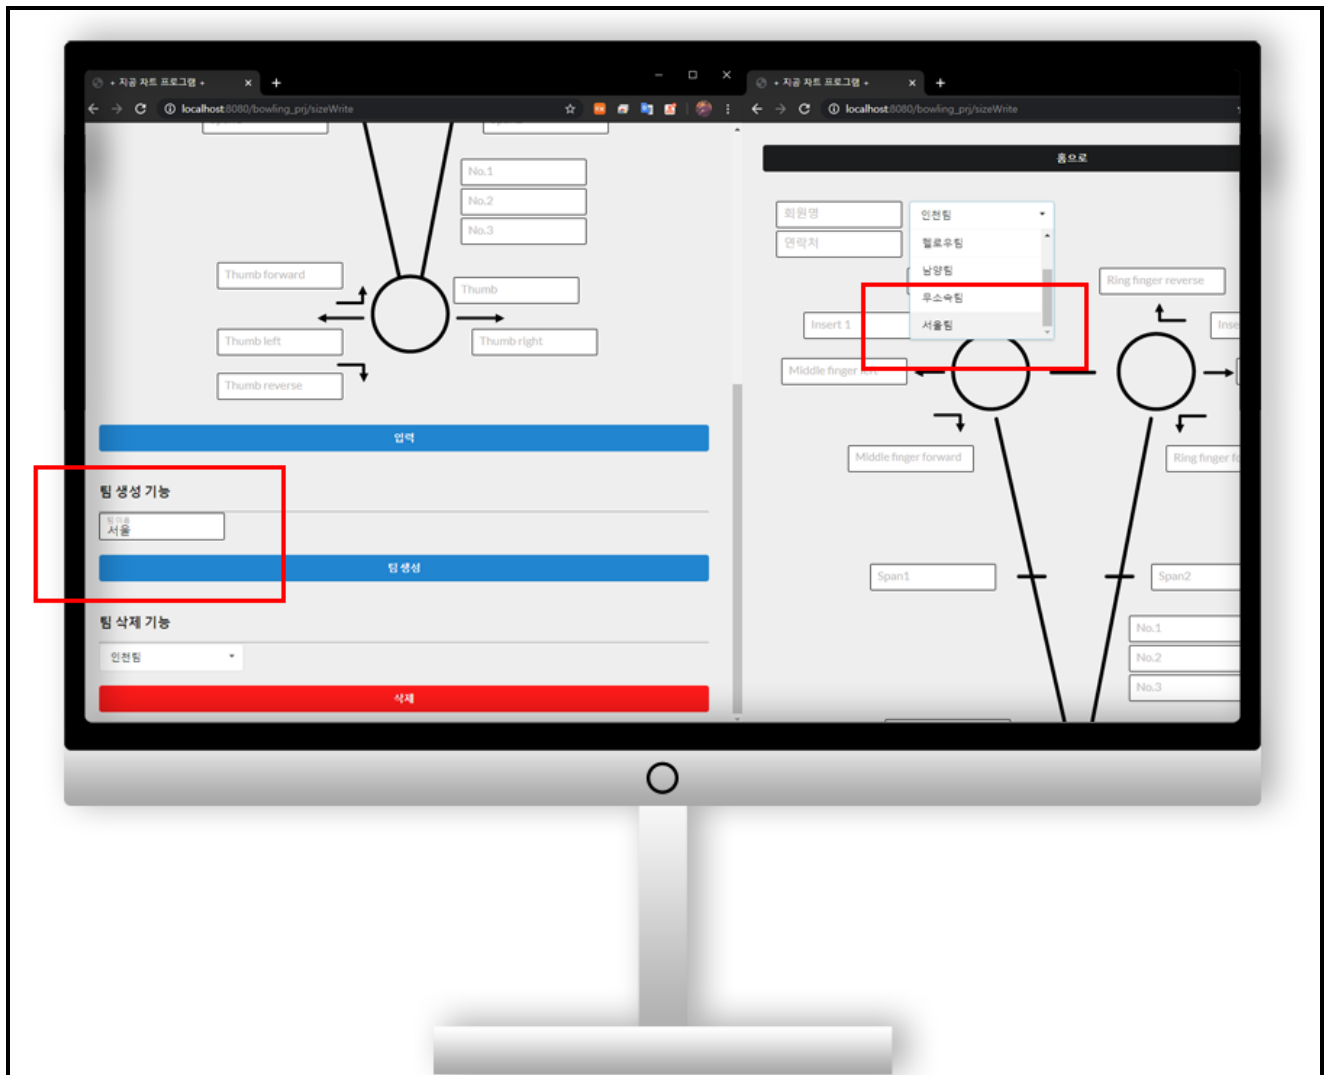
◦ 지공 차트 프로그램 ◦ ×  +
localhost:8080/bowling_prj/sizeWrite

No.1
No.2
No.3
Thumb forward
Thumb
Thumb left
Thumb right
Thumb reverse

입력

팀 생성 기능

팀이름
서울

팀생성

팀 삭제 기능

인천팀

삭제

◦ 지공 차트 프로그램 ◦ ×  +
localhost:8080/bowling_prj/sizeWrite

홈으로

회원명
연락처
인천팀
헬로우팀
남양팀
우소속팀
서울팀
Ring finger reverse
Insert 1
Inse
Middle finger left
Middle finger forward
Ring finger f
Span1
Span2
No.1
No.2
No.3